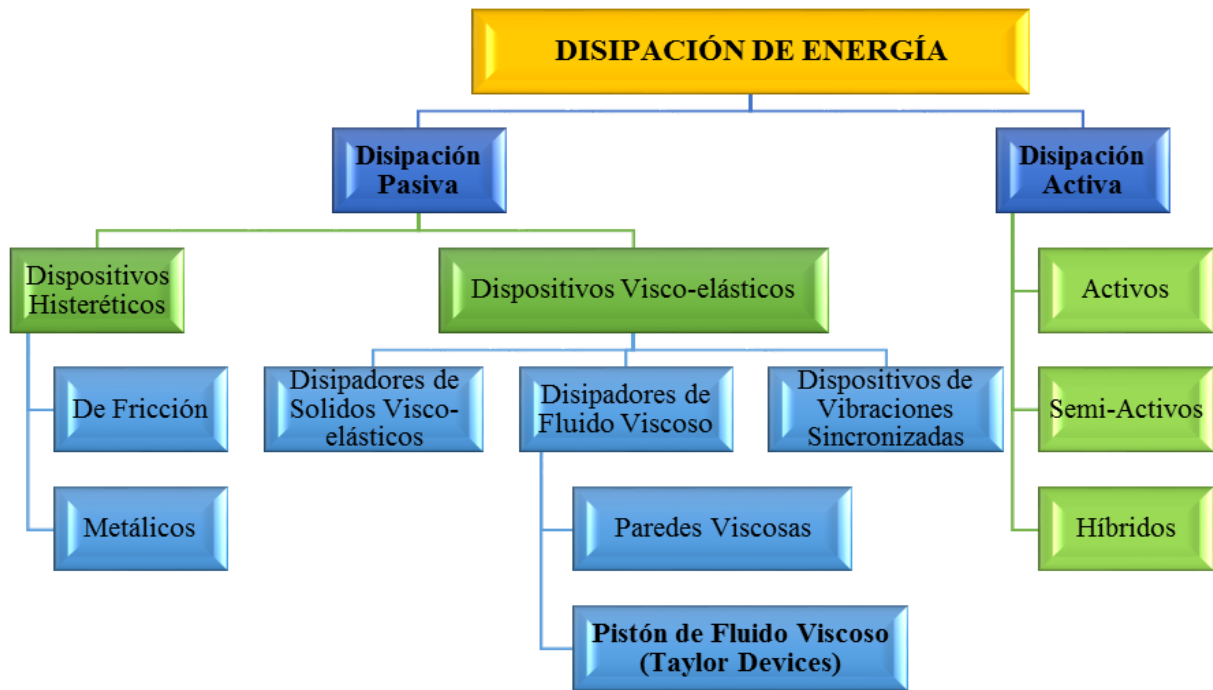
DISIPACIÓN DE ENERGÍA

Disipación Pasiva

Disipación Activa

Dispositivos Histeréticos

Dispositivos Visco-elásticos

Activos

Semi-Activos

Híbridos

De Fricción

Metálicos

Disipadores de Solidos Visco-elásticos

Disipadores de Fluido Viscoso

Dispositivos de Vibraciones Sincronizadas

Paredes Viscosas

Pistón de Fluido Viscoso (Taylor Devices)